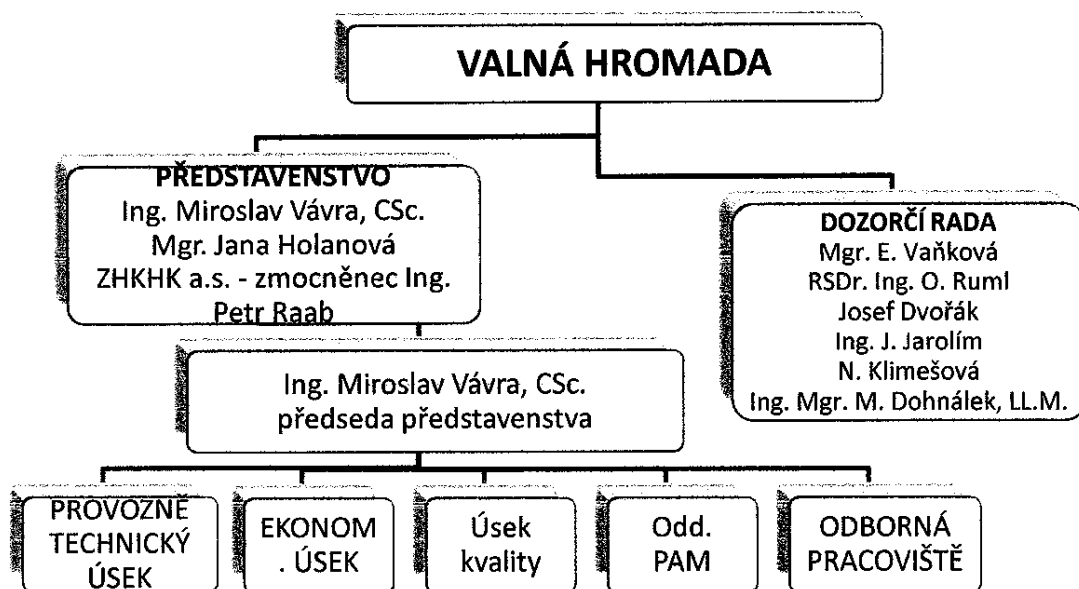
VALNÁ HROMADA

PŘEDSTAVENSTVO
Ing. Miroslav Vávra, CSc.
Mgr. Jana Holanová
ZHKHK a.s. - zmocněnec Ing. Petr Raab

DOZORČÍ RADA
Mgr. E. Vaňková
RSDr. Ing. O. Ruml
Josef Dvořák
Ing. J. Jarolím
N. Klimešová
Ing. Mgr. M. Dohnálek, LL.M.

Ing. Miroslav Vávra, CSc.
předseda představenstva

PROVOZNĚ TECHNICKÝ ÚSEK

EKONOM . ÚSEK

Úsek kvality

Odd. PAM

ODBORNÁ PRACOVIŠTĚ